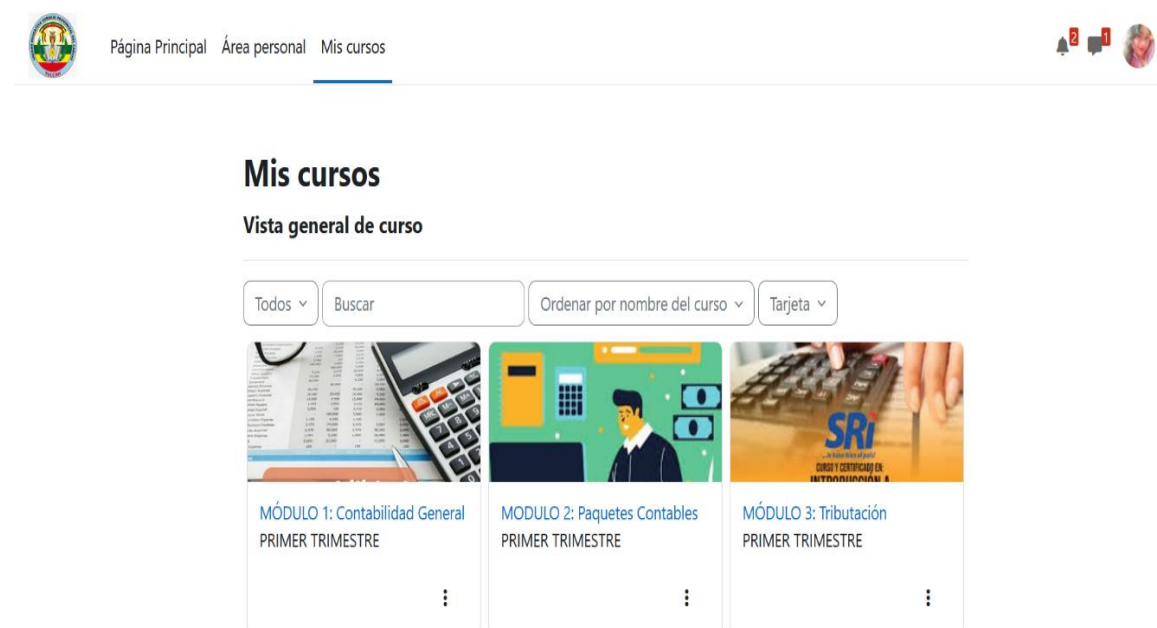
Página Principal Área personal Mis cursos

2 1

Mis cursos

Vista general de curso

Todos ⌄ Buscar Ordenar por nombre del curso ⌄ Tarjeta ⌄

SRi
CURSO Y CERTIFICADO EN:
INTRODUCCIÓN A

MÓDULO 1: Contabilidad General
PRIMER TRIMESTRE

MODULO 2: Paquetes Contables
PRIMER TRIMESTRE

MÓDULO 3: Tributación
PRIMER TRIMESTRE